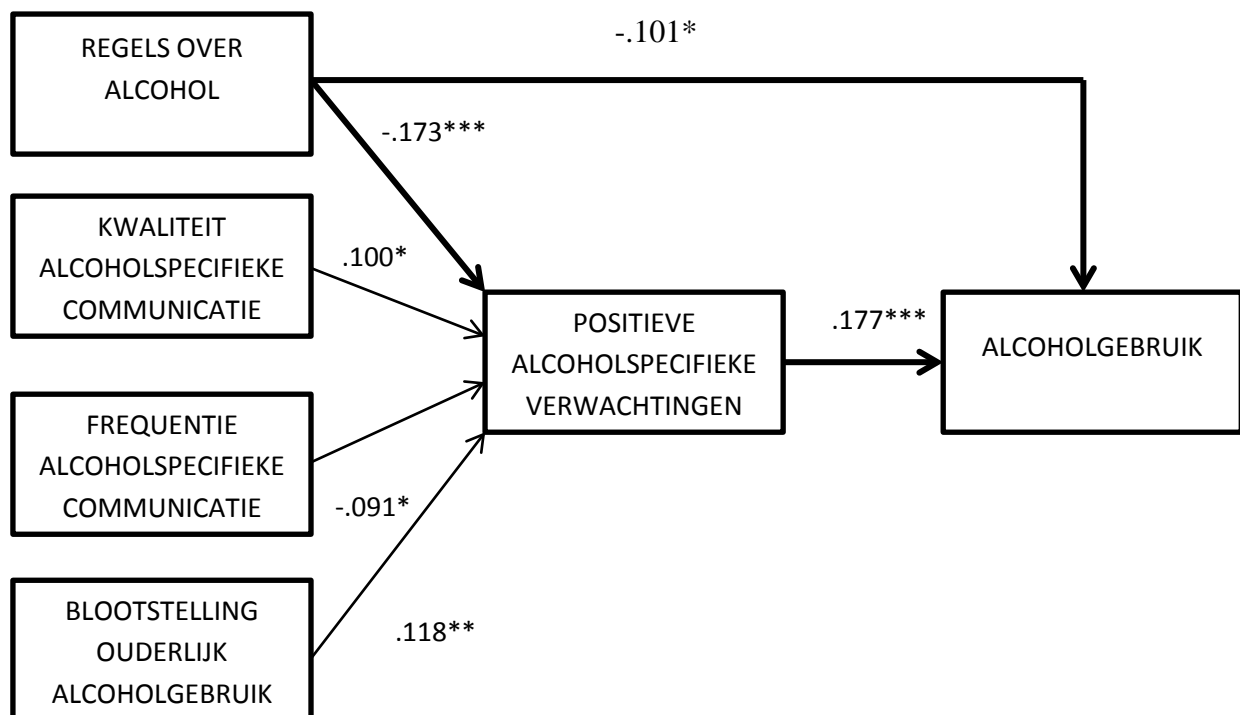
REGELS OVER ALCOHOL

-.101*

-.173***

KWALITEIT ALCOHOLSPECIFIEKE COMMUNICATIE

.100*

POSITIEVE ALCOHOLSPECIFIEKE VERWACHTINGEN

.177***

ALCOHOLGEBRUIK

FREQUENTIE ALCOHOLSPECIFIEKE COMMUNICATIE

-.091*

BLOOTSTELLING OUDERLIJK ALCOHOLGEBRUIK

.118**